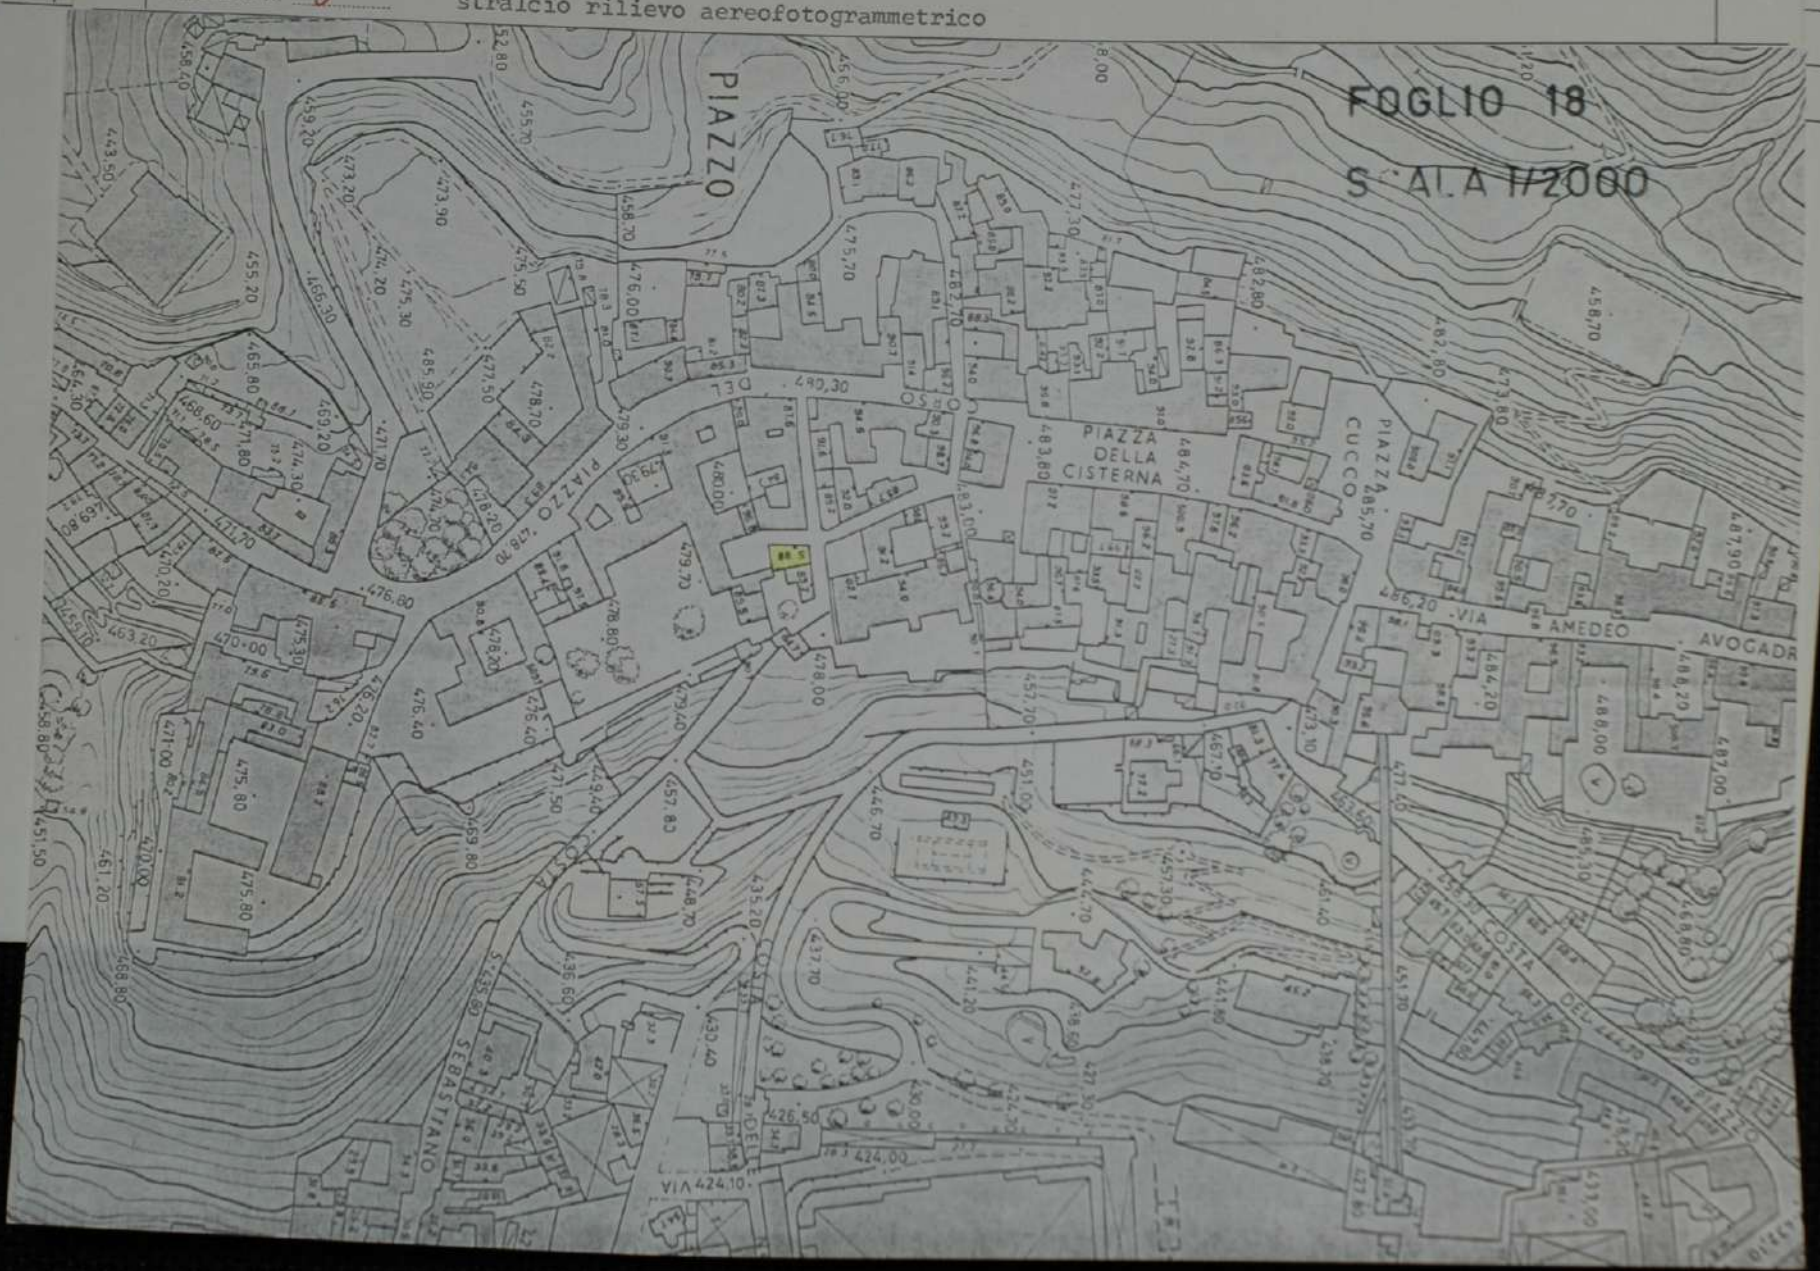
stralcio rilievo aereofotogrammetrico

FOGLIO 18

SCALA 1/2000

PIAZZO

DEL PIAZZO

PIAZZA DELLA CISTERNA

PIAZZA CUCCO

VIA AMEDEO AVOGADR

COSTA DEL PIAZZO

SEBASTIANO

VIA

452,80
456,00
458,00
456,70
455,70
459,20
473,20
473,90
443,50
455,20
466,30
474,20
475,30
485,90
475,50
476,00
458,70
475,70
477,30
482,80
458,70
482,80
473,80
465,80
468,60
471,80
474,30
469,20
471,70
477,50
478,70
479,30
480,30
482,70
483,80
484,70
485,70
487,70
487,90
471,70
476,80
476,20
470,00
475,30
463,20
459,10
478,70
479,30
480,00
479,70
478,80
478,20
476,40
476,20
476,40
478,00
457,70
451,00
467,10
473,10
486,20
484,20
488,00
488,20
487,00
471,00
475,80
475,80
470,00
461,20
451,50
458,80
468,80
469,80
471,50
449,40
457,80
446,70
448,70
435,20
436,60
435,80
437,70
441,20
444,70
457,30
461,40
441,80
438,50
438,70
451,30
435,30
465,30
468,80
430,40
426,50
424,00
424,10
430,00
424,20
427,30
433,70
427,80
437,00